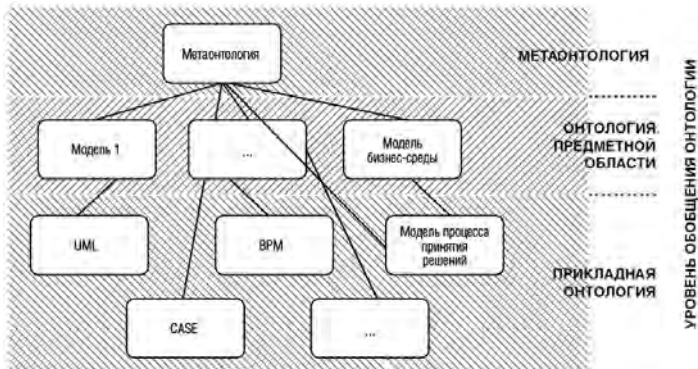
Метаонтология

МЕТАОНТОЛОГИЯ

Модель 1

...

Модель бизнес-среды

ОНТОЛОГИЯ ПРЕДМЕТНОЙ ОБЛАСТИ

UML

BPM

Модель процесса принятия решений

ПРИКЛАДНАЯ ОНТОЛОГИЯ

CASE

...

УРОВЕНЬ ОБОБЩЕНИЯ ОНТОЛОГИИ